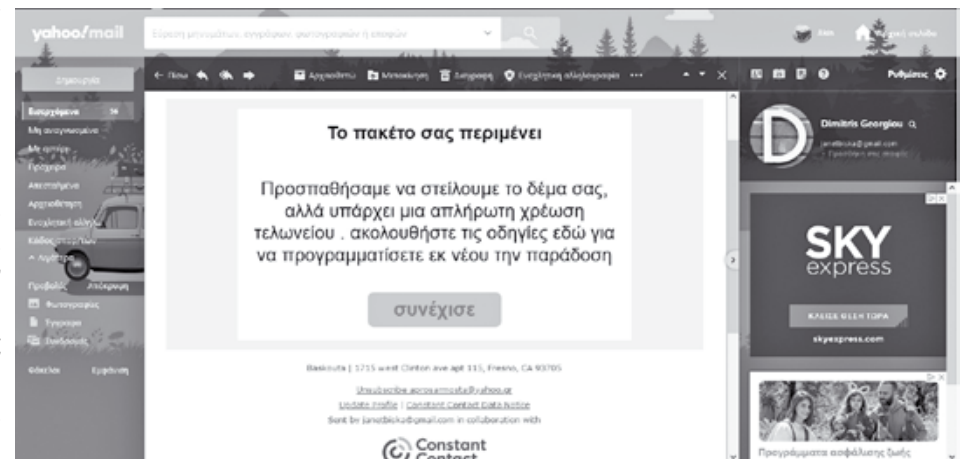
yahoo!mail

Σύνταξη

Εισερχόμενα
Μη αναγνωσμένα
Με αστέρι
Πρόχειρα
Απεσταλμένα
Αρχειοθέτηση
Ενοχλητική αλληλογραφία
Κάδος απορριμάτων
^ Λιγότερα

Προβολές Απόκρυψη
Φωτογραφίες
Έγγραφα
Συνδρομές

Φάκελοι Εμφάνιση

← Πίσω Αρχειοθέτηση Μετακίνηση Διαγραφή Ενοχλητική αλληλογραφία •••

Ρυθμίσεις

Το πακέτο σας περιμένει

Προσπαθήσαμε να στείλουμε το δέμα σας, αλλά υπάρχει μια απλήρωτη χρέωση τελωνείου . ακολουθήστε τις οδηγίες εδώ για να προγραμματίσετε εκ νέου την παράδοση

συνέχισε

Baskouta | 1715 west Clinton ave apt 115, Fresno, CA 93705

Unsubscribe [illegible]@yahoo.gr
Update Profile | Constant Contact Data Notice
Sent by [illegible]@gmail.com in collaboration with

Constant Contact

Dimitris Georgiou

SKY express

ΚΛΕΙΣΕ ΘΕΣΗ ΤΩΡΑ

skyexpress.com

Προγράμματα ασφάλισης ζωής